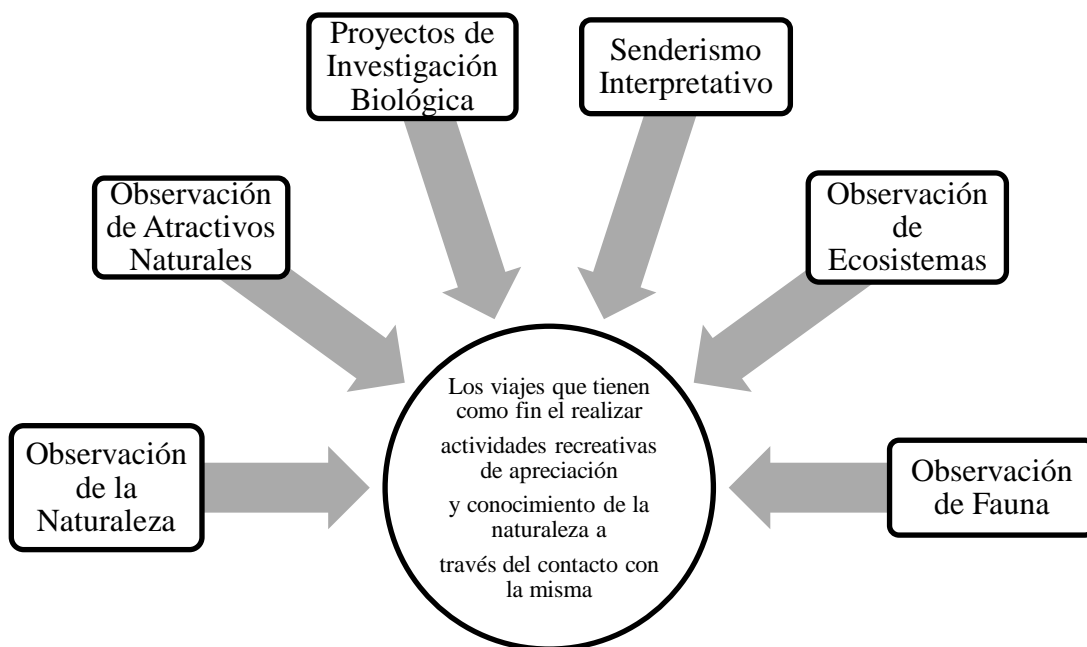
Proyectos de Investigación Biológica

Senderismo Interpretativo

Observación de Atractivos Naturales

Observación de Ecosistemas

Los viajes que tienen como fin el realizar actividades recreativas de apreciación y conocimiento de la naturaleza a través del contacto con la misma

Observación de la Naturaleza

Observación de Fauna